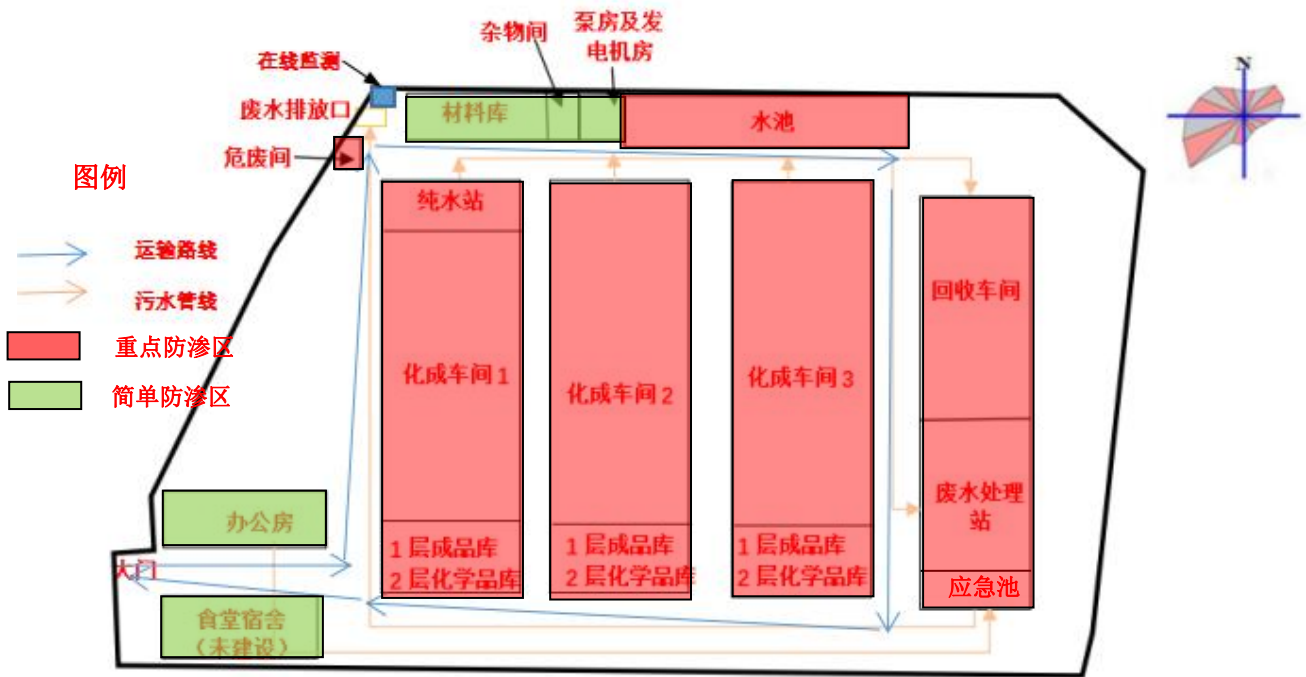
杂物间
泵房及发电机房
在线监测
废水排放口
材料库
水池
N
危废间
图例
纯水站
运输路线
污水管线
回收车间
重点防渗区
简单防渗区
化成车间 1
化成车间 2
化成车间 3
废水处理站
办公房
1 层成品库
2 层化学品库
1 层成品库
2 层化学品库
1 层成品库
2 层化学品库
大门
应急池
食堂宿舍
（未建设）